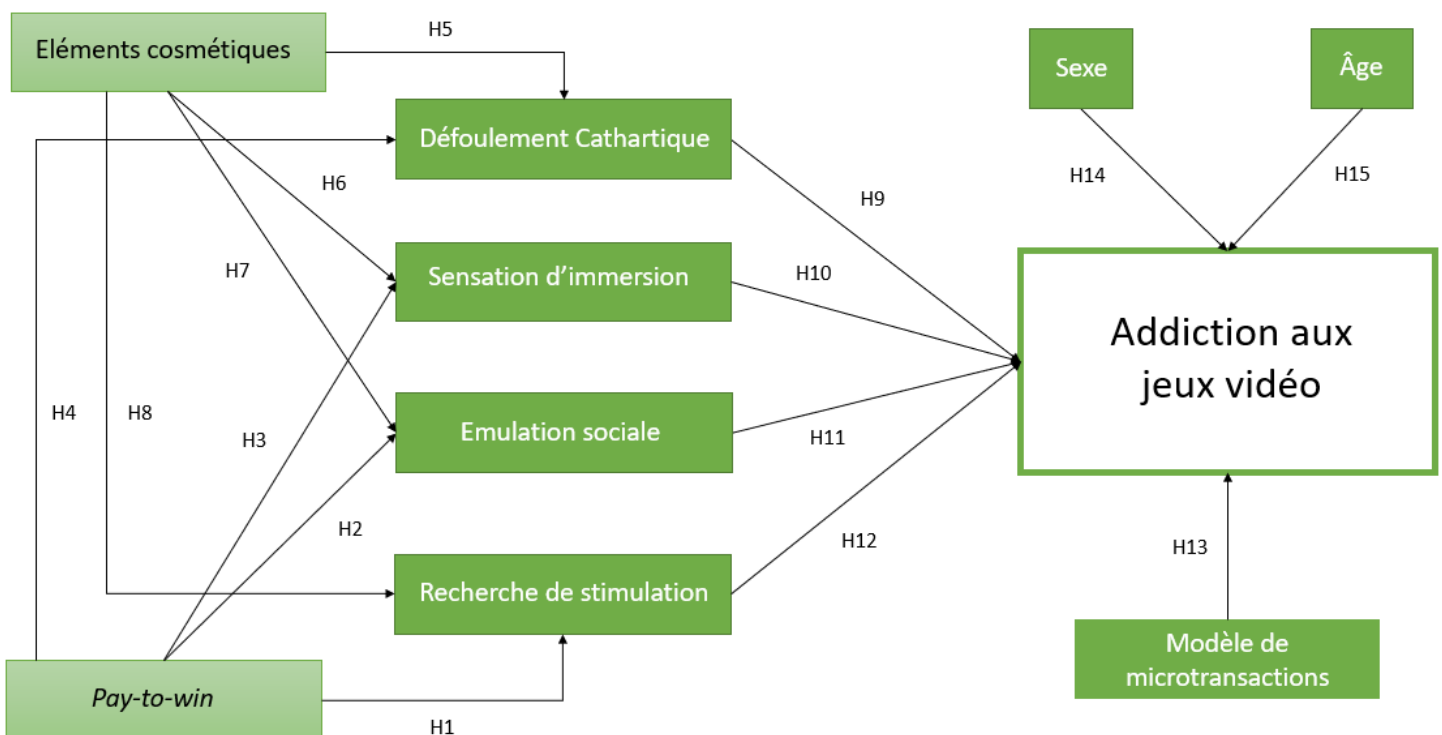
Eléments cosmétiques

H5

Sexe

Âge

Défoulement Cathartique

H6

H9

H14

H15

H7

Sensation d'immersion

H10

Addiction aux jeux vidéo

H4

H8

H3

Emulation sociale

H11

H2

H12

H13

Recherche de stimulation

Modèle de microtransactions

Pay-to-win

H1